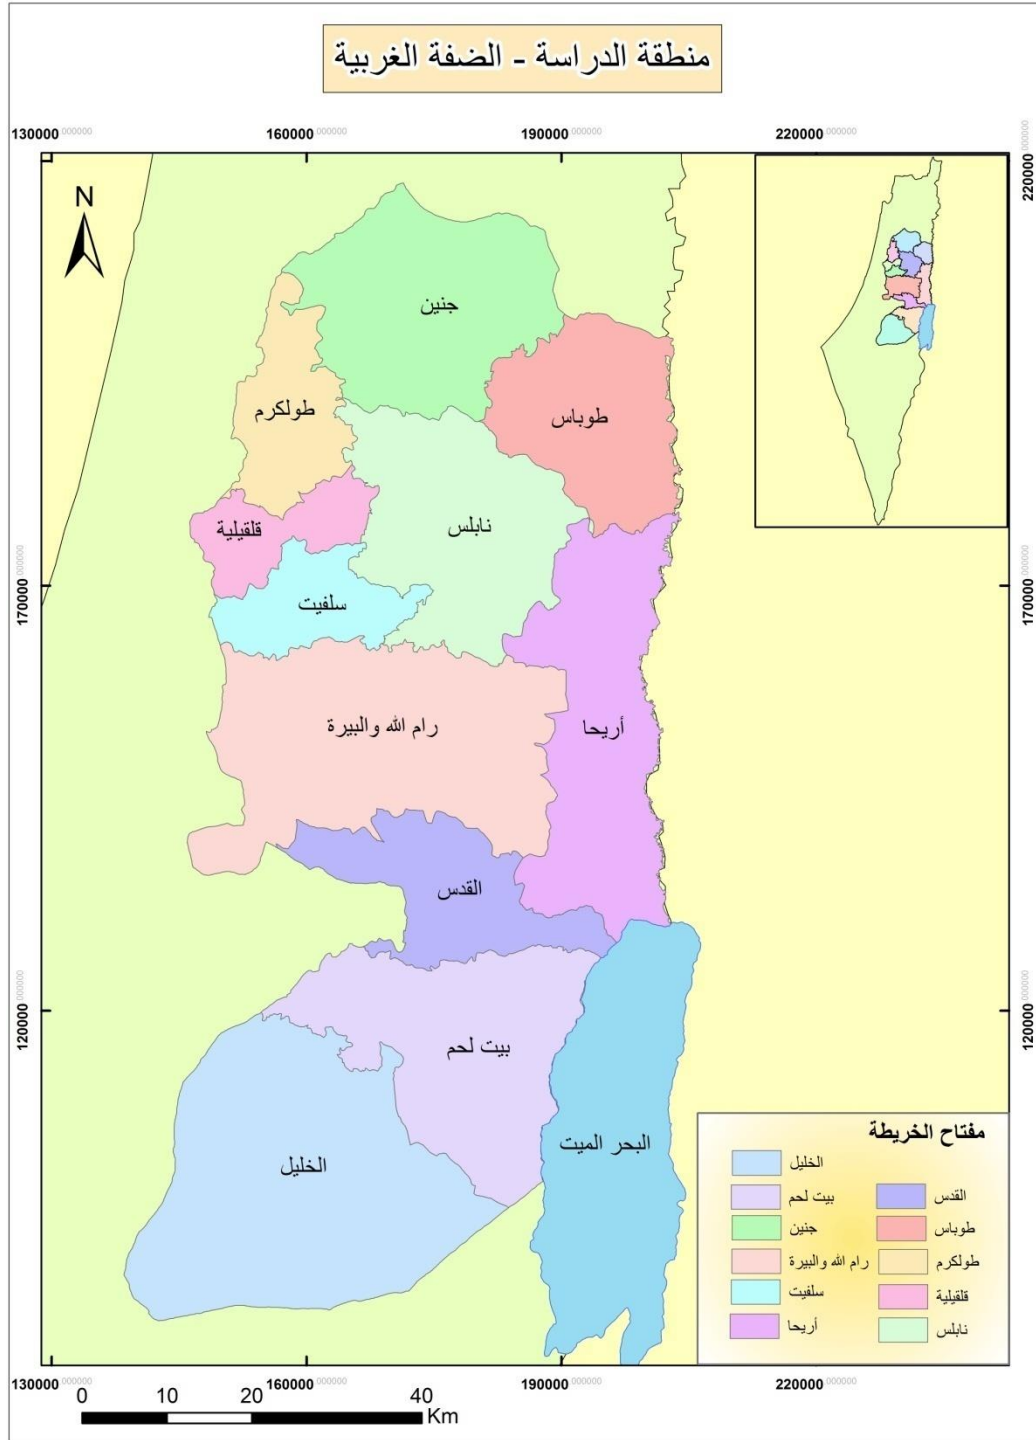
منطقة الدراسة - الضفة الغربية

130000 .000000
160000 .000000
190000 .000000
220000 .000000

220000 .000000
170000 .000000
120000 .000000

170000 .000000
120000 .000000

N

جنين
طولكرم
طوباس
نابلس
قلقيلية
سلفيت
رام الله والبيرة
أريحا
القدس
بيت لحم
الخليل
البحر الميت

مفتاح الخريطة

| | |
|---|---|
| | الخليل |
| القدس | بيت لحم |
| طوباس | جنين |
| طولكرم | رام الله والبيرة |
| قلقيلية | سلفيت |
| نابلس | أريحا |

130000 .000000
160000 .000000
190000 .000000
220000 .000000

0 10 20 40
Km